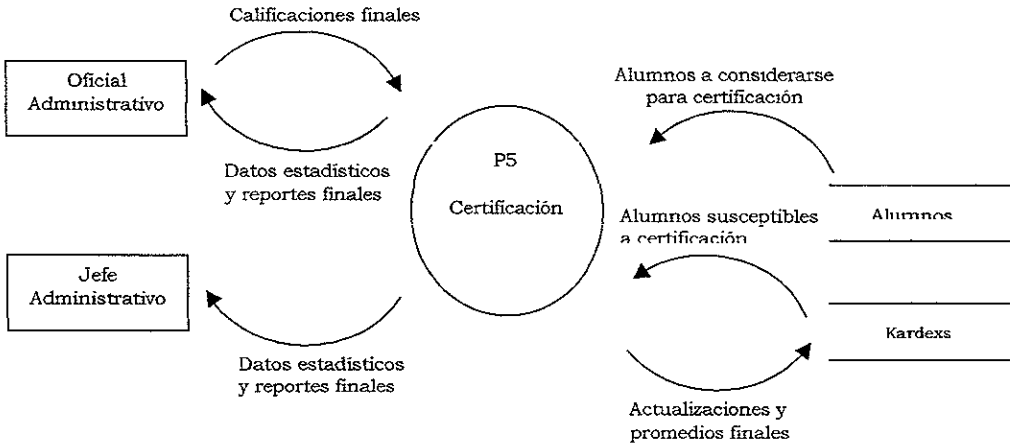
Calificaciones finales

Oficial Administrativo

Datos estadísticos y reportes finales

Alumnos a considerarse para certificación

P5

Certificación

Alumnos susceptibles a certificación

Alumnos

Jefe Administrativo

Kardexs

Datos estadísticos y reportes finales

Actualizaciones y promedios finales